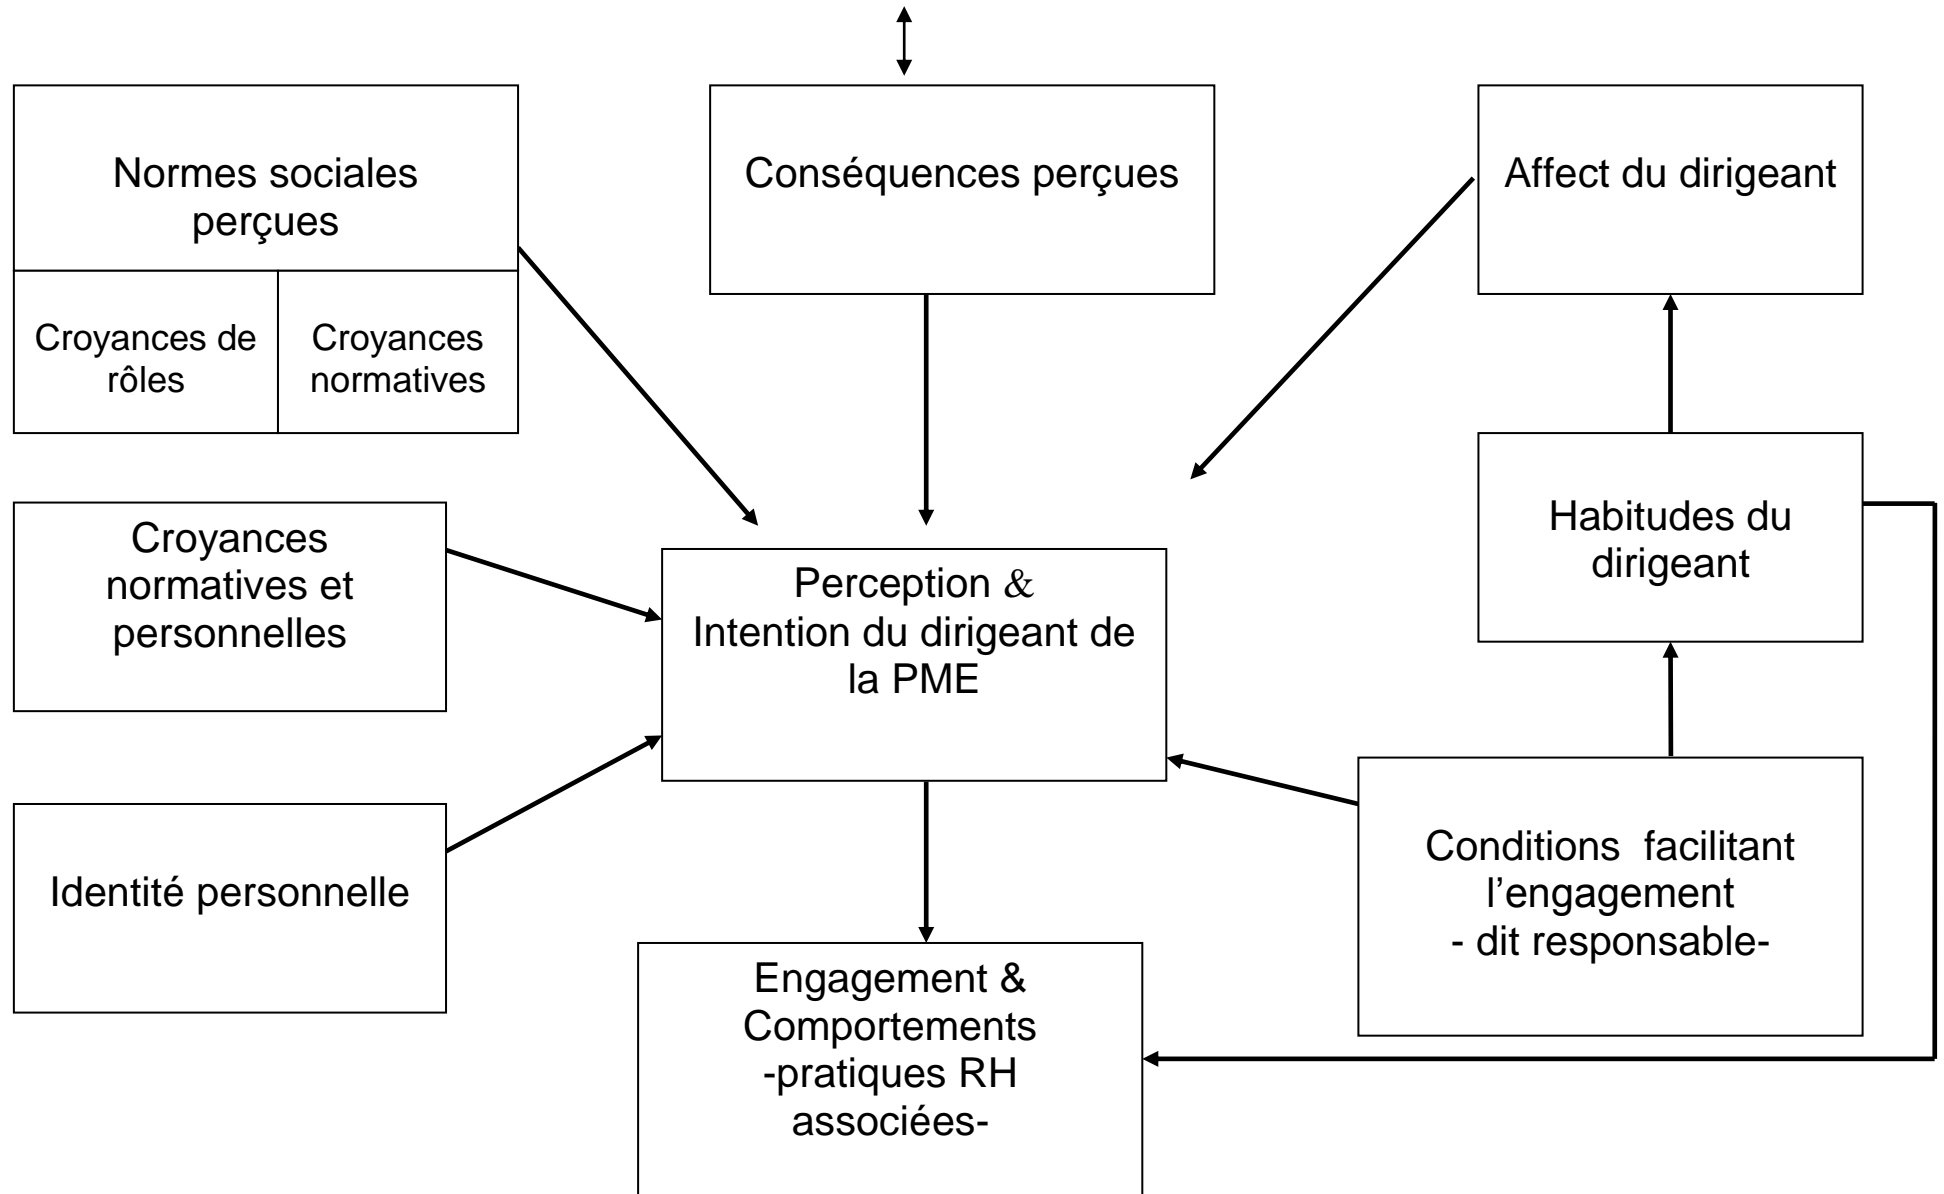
Normes sociales perçues

Croyances de rôles

Croyances normatives

Conséquences perçues

Affect du dirigeant

Habitudes du dirigeant

Croyances normatives et personnelles

Perception & Intention du dirigeant de la PME

Identité personnelle

Conditions facilitant l'engagement - dit responsable-

Engagement & Comportements -pratiques RH associées-